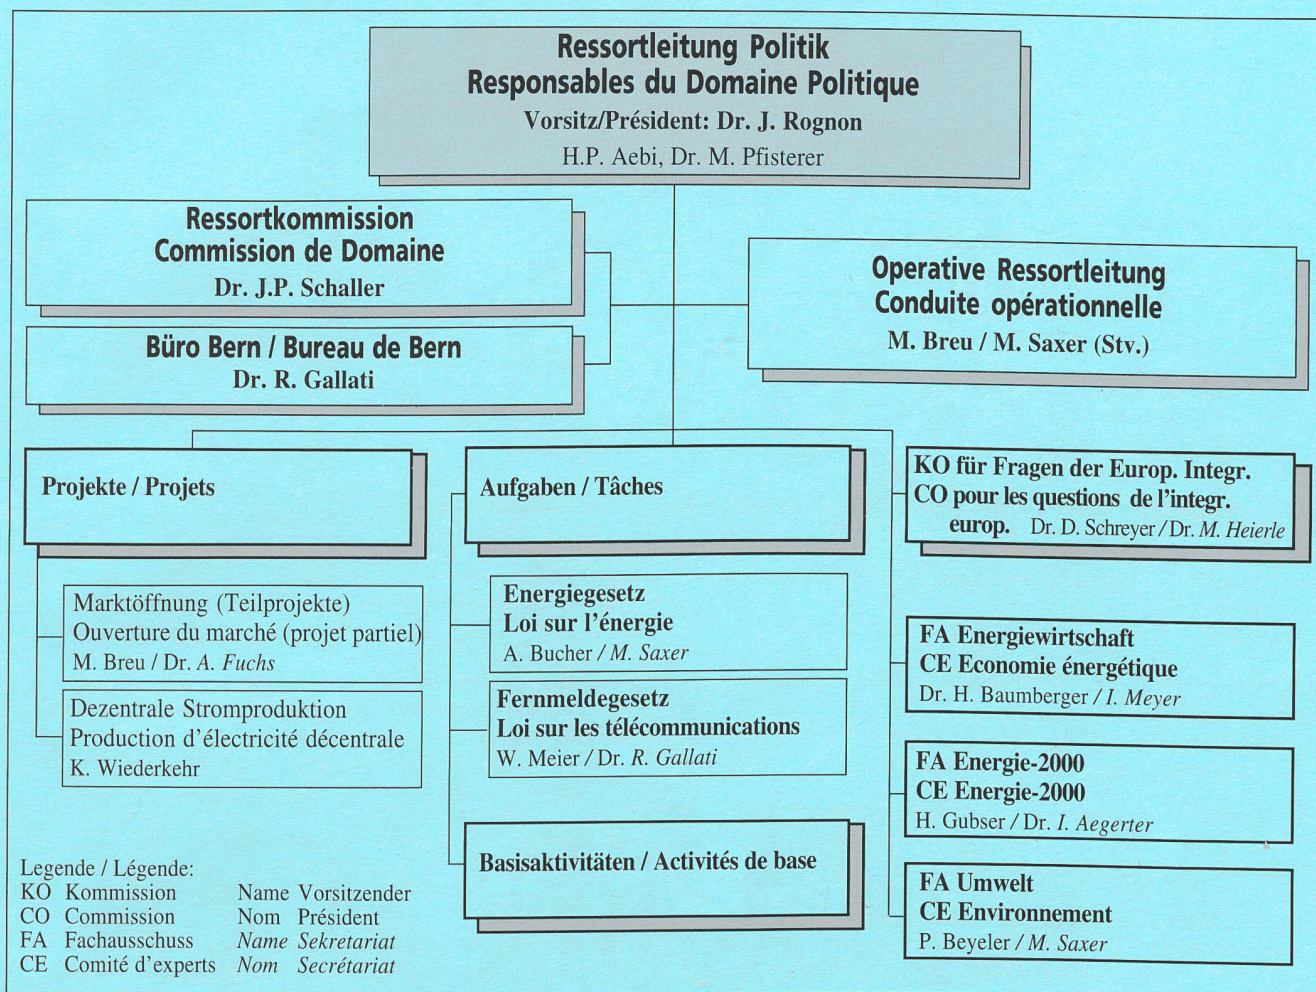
Ressortleitung Politik
Responsables du Domaine Politique
Vorsitz/Président: Dr. J. Rognon
H.P. Aebi, Dr. M. Pfisterer

Ressortkommission
Commission de Domaine
Dr. J.P. Schaller

Büro Bern / Bureau de Bern
Dr. R. Gallati

Operative Ressortleitung
Conduite opérationnelle
M. Breu / M. Saxer (Stv.)

Projekte / Projets

Marktöffnung (Teilprojekte)
Ouverture du marché (projet partiel)
M. Breu / Dr. A. Fuchs

Dezentrale Stromproduktion
Production d'électricité décentrale
K. Wiederkehr

Aufgaben / Tâches

Energiegesetz
Loi sur l'énergie
A. Bucher / M. Saxer

Fernmeldegesetz
Loi sur les télécommunications
W. Meier / Dr. R. Gallati

Basisaktivitäten / Activités de base

KO für Fragen der Europ. Integr.
CO pour les questions de l'integr. europ. Dr. D. Schreyer / Dr. M. Heierle

FA Energiewirtschaft
CE Economie énergétique
Dr. H. Baumberger / I. Meyer

FA Energie-2000
CE Energie-2000
H. Gubser / Dr. I. Aegerter

FA Umwelt
CE Environnement
P. Beyeler / M. Saxer

Legende / Légende:
KO Kommission
CO Commission
FA Fachausschuss
CE Comité d'experts

Name Vorsitzender
Nom Président
Name Sekretariat
Nom Secrétariat